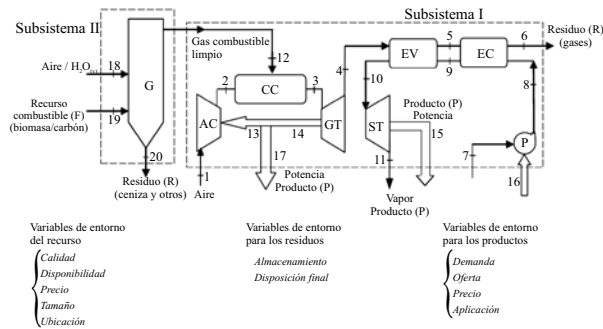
Subsistema II

Subsistema I

Aire / $H_2O_{(v)}$ 18

Recurso combustible (F) (biomasa/carbón) 19

G

20

Residuo (R) (ceniza y otros)

Gas combustible limpio

12

CC

2

3

AC

GT

13

14

17

Potencia Producto (P)

1

Aire

4

10

EV

5

EC

6

Residuo (R) (gases)

9

8

ST

Producto (P) Potencia

15

11

Vapor Producto (P)

7

P

16

Variables de entorno del recurso

Calidad
Disponibilidad
Precio
Tamaño
Ubicación

Variables de entorno para los residuos

Almacenamiento
Disposición final

Variables de entorno para los productos

Demanda
Oferta
Precio
Aplicación